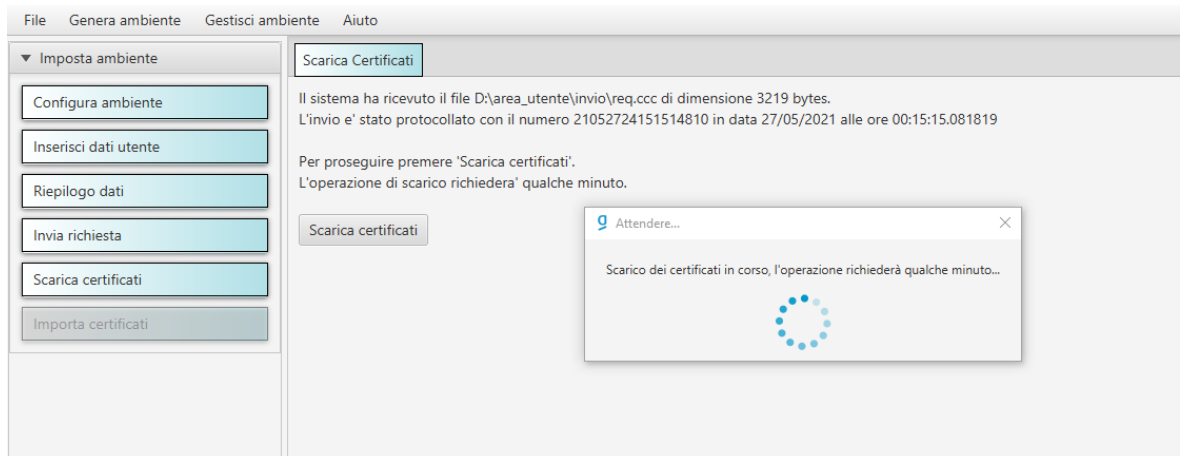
File Genera ambiente Gestisci ambiente Aiuto

▼ Imposta ambiente

Configura ambiente

Inserisci dati utente

Riepilogo dati

Invia richiesta

Scarica certificati

Importa certificati

Scarica Certificati

Il sistema ha ricevuto il file D:\area_utente\invio\req.ccc di dimensione 3219 bytes.
L'invio e' stato protocollato con il numero 21052724151514810 in data 27/05/2021 alle ore 00:15:15.081819

Per proseguire premere 'Scarica certificati'.
L'operazione di scarico richiedera' qualche minuto.

Scarica certificati

Attendere...

Scarico dei certificati in corso, l'operazione richiederà qualche minuto...